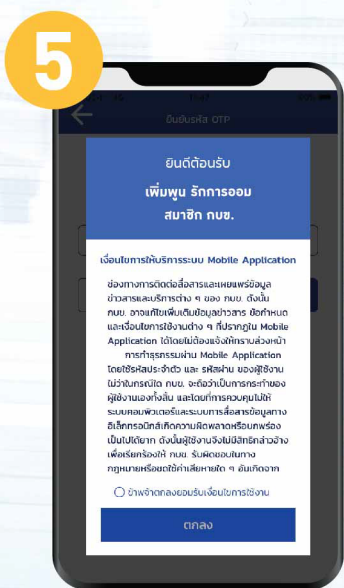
5

ยืนยันรหัส OTP

ยินดีต้อนรับ
เพิ่มพูน รักการออม
สมาชิก กบข.

เงื่อนไขการให้บริการระบบ Mobile Application

ช่องทางการติดต่อสื่อสารและเผยแพร่ข้อมูลข่าวสารและบริการต่าง ๆ ของ กบข. ดังนั้น กบข. อาจแก้ไขเพิ่มเติมข้อมูลข่าวสาร ข้อกำหนด และเงื่อนไขการใช้งานต่าง ๆ ที่ปรากฏใน Mobile Application ได้โดยไม่ต้องแจ้งให้ทราบล่วงหน้า

การทำธุรกรรมผ่าน Mobile Application โดยใช้รหัสประจำตัว และ รหัสผ่าน ของผู้ใช้งานไม่ว่าในกรณีใด กบข. จะถือว่าเป็นการกระทำของผู้ใช้งานเองทั้งสิ้น และโดยที่การควบคุมไม่ให้ระบบคอมพิวเตอร์และระบบการสื่อสารข้อมูลทางอิเล็กทรอนิกส์เกิดความผิดพลาดหรือบกพร่องเป็นไปได้ยาก ดังนั้นผู้ใช้งานจึงไม่มีสิทธิกล่าวอ้างเพื่อเรียกร้องให้ กบข. รับผิดชอบในทาง กฎหมายหรือชดใช้ค่าเสียหายใด ๆ อันเกิดจาก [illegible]

ข้าพเจ้าตกลงยอมรับเงื่อนไขการใช้งาน

ตกลง